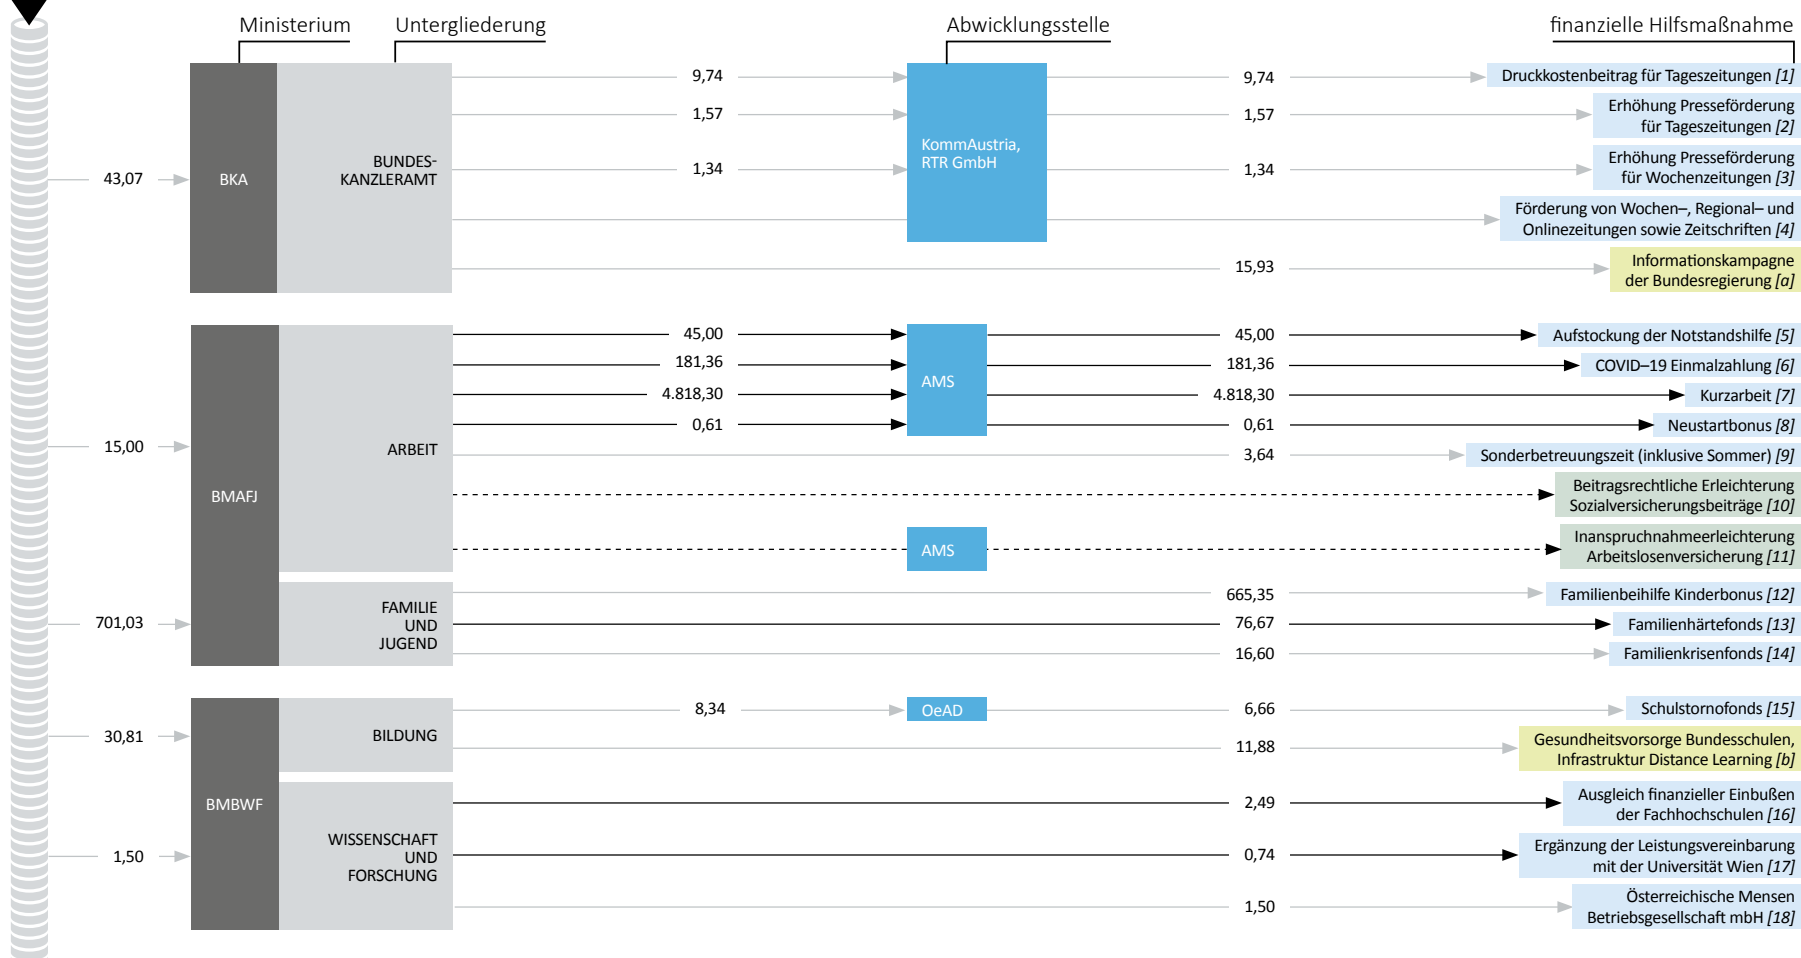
Ministerium Untergliederung Abwicklungsstelle finanzielle Hilfsmaßnahme

43,07 BKA BUNDES-KANZLERAMT

9,74 KommAustria, RTR GmbH 9,74 Druckkostenbeitrag für Tageszeitungen [1]

1,57 1,57 Erhöhung Presseförderung für Tageszeitungen [2]

1,34 1,34 Erhöhung Presseförderung für Wochenzeitungen [3]

Förderung von Wochen–, Regional– und Onlinezeitungen sowie Zeitschriften [4]

15,93 Informationskampagne der Bundesregierung [a]

15,00 BMAFJ ARBEIT

45,00 AMS 45,00 Aufstockung der Notstandshilfe [5]

181,36 181,36 COVID–19 Einmalzahlung [6]

4.818,30 4.818,30 Kurzarbeit [7]

0,61 0,61 Neustartbonus [8]

3,64 Sonderbetreuungszeit (inklusive Sommer) [9]

Beitragsrechtliche Erleichterung Sozialversicherungsbeiträge [10]

AMS Inanspruchnahmeerleichterung Arbeitslosenversicherung [11]

701,03 FAMILIE UND JUGEND

665,35 Familienbeihilfe Kinderbonus [12]

76,67 Familienhärtefonds [13]

16,60 Familienkrisenfonds [14]

30,81 BMBWF BILDUNG

8,34 OeAD 6,66 Schulstornofonds [15]

11,88 Gesundheitsvorsorge Bundesschulen, Infrastruktur Distance Learning [b]

1,50 WISSENSCHAFT UND FORSCHUNG

2,49 Ausgleich finanzieller Einbußen der Fachhochschulen [16]

0,74 Ergänzung der Leistungsvereinbarung mit der Universität Wien [17]

1,50 Österreichische Mensen Betriebsgesellschaft mbH [18]